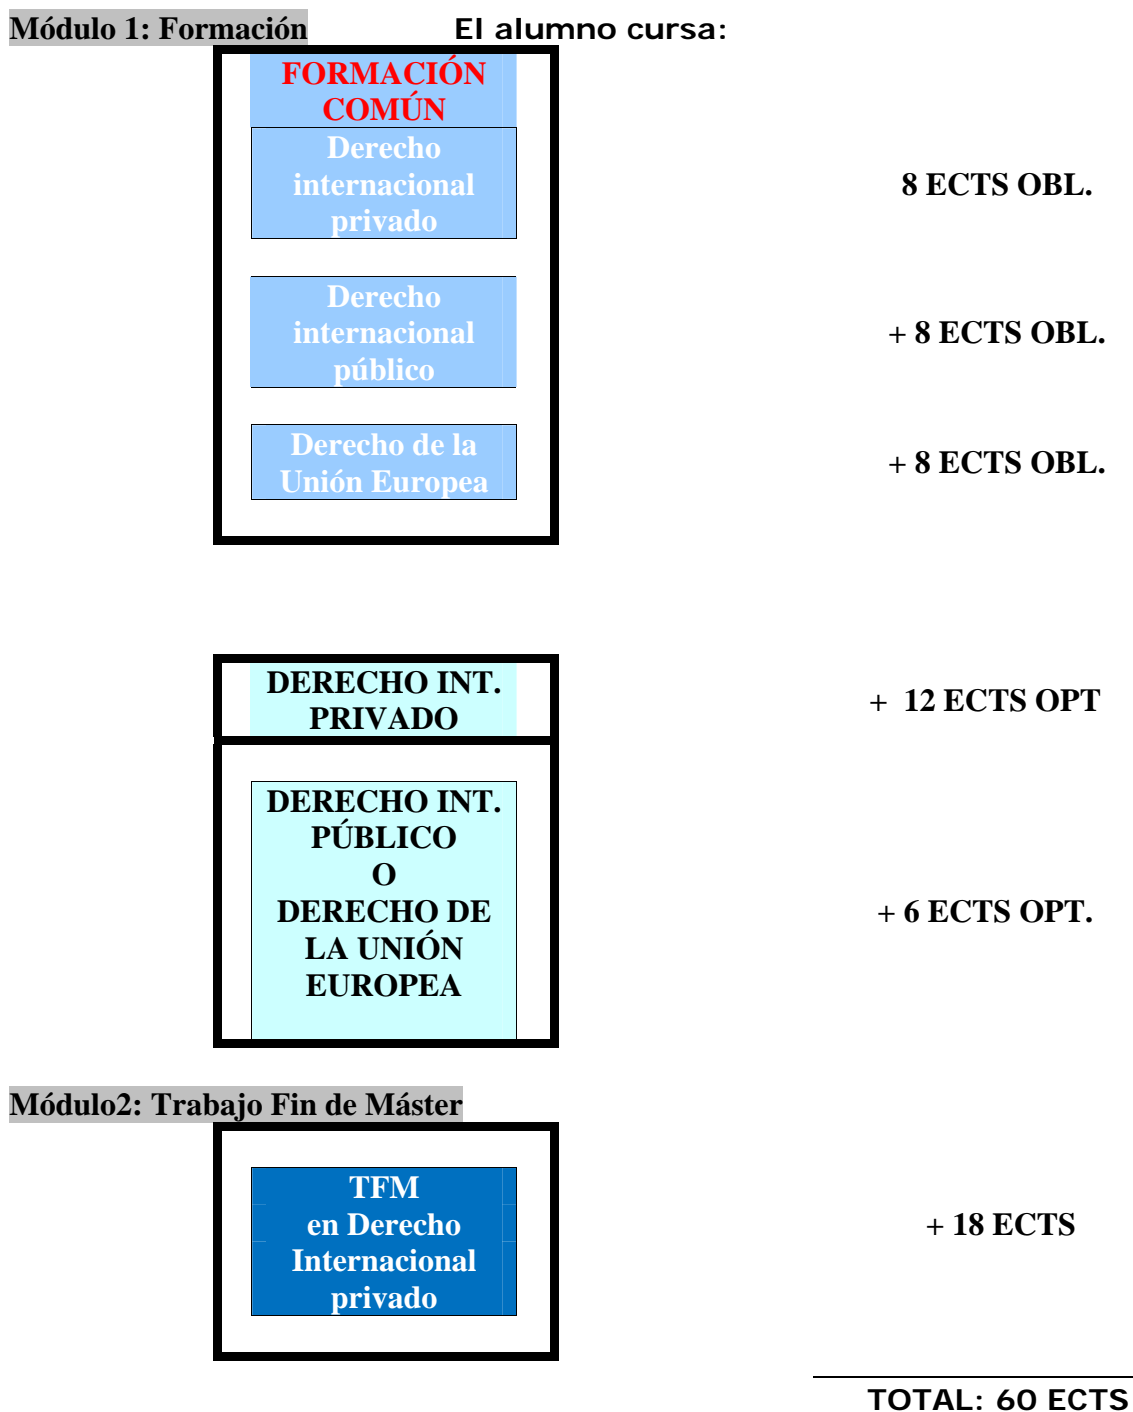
Módulo 1: Formación

El alumno cursa:

FORMACIÓN COMÚN

Derecho internacional privado

8 ECTS OBL.

Derecho internacional público

+ 8 ECTS OBL.

Derecho de la Unión Europea

+ 8 ECTS OBL.

DERECHO INT. PRIVADO

+ 12 ECTS OPT

DERECHO INT. PÚBLICO O DERECHO DE LA UNIÓN EUROPEA

+ 6 ECTS OPT.

Módulo2: Trabajo Fin de Máster

TFM en Derecho Internacional privado

+ 18 ECTS

TOTAL: 60 ECTS